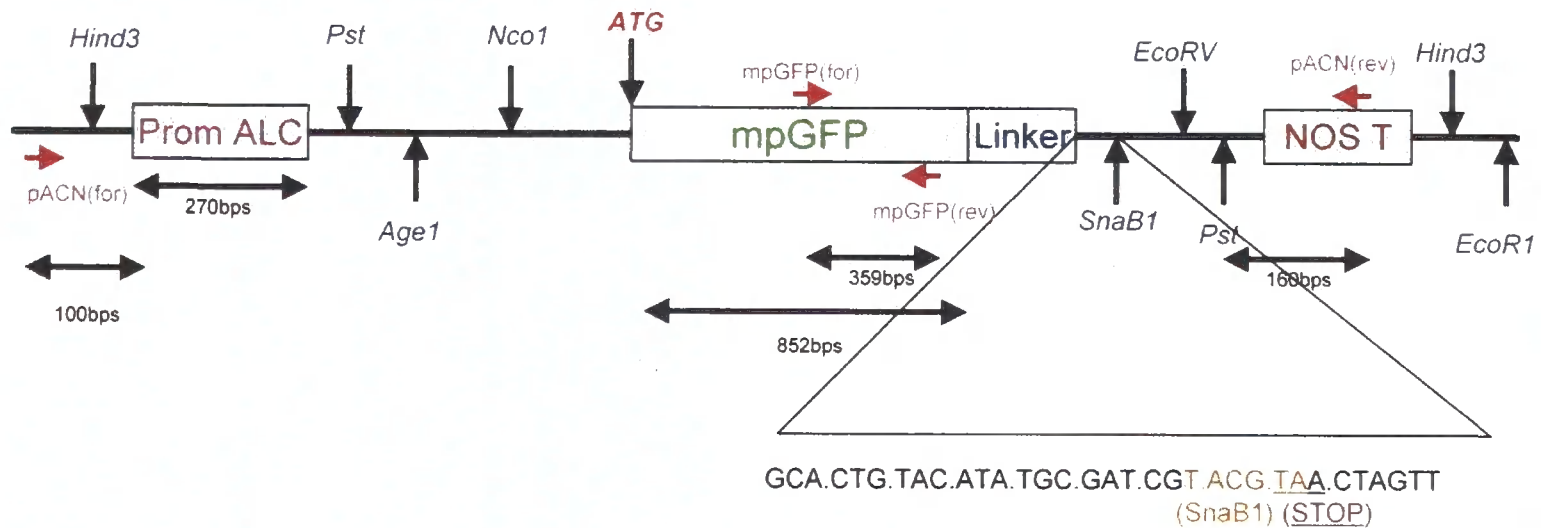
Hind3
Pst
Nco1
ATG
EcoRV
Hind3
mpGFP(for)
pACN(rev)
Prom ALC
mpGFP
Linker
NOS T
pACN(for)
270bps
Age1
mpGFP(rev)
SnaB1
Pst
EcoR1
100bps
359bps
160bps
852bps

GCA.CTG.TAC.ATA.TGC.GAT.CGT.ACG.TAA.CTAGTT
(SnaB1) (STOP)